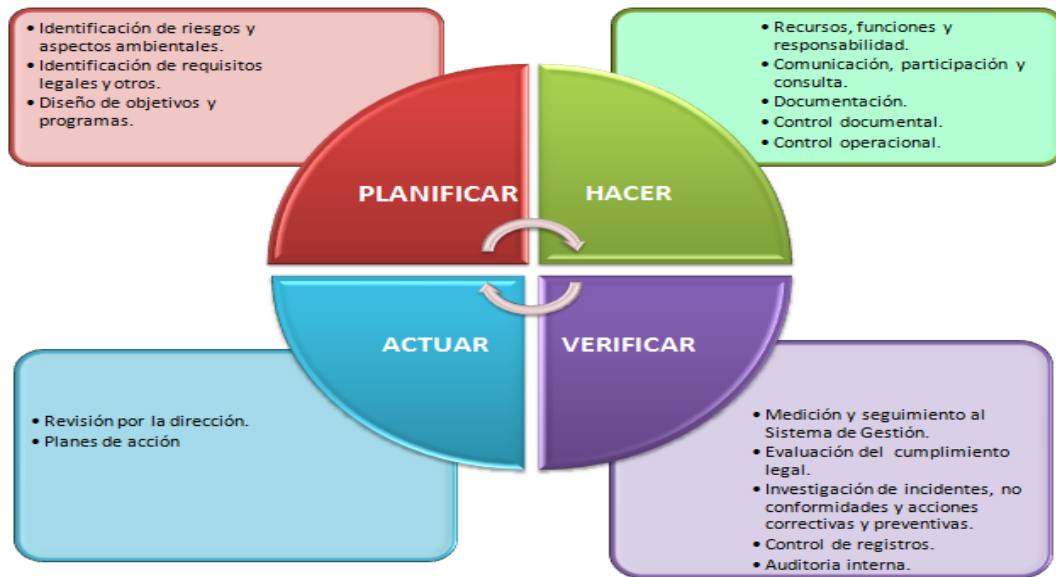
• Identificación de riesgos y aspectos ambientales.
• Identificación de requisitos legales y otros.
• Diseño de objetivos y programas.

• Recursos, funciones y responsabilidad.
• Comunicación, participación y consulta.
• Documentación.
• Control documental.
• Control operacional.

PLANIFICAR

HACER

ACTUAR

VERIFICAR

• Revisión por la dirección.
• Planes de acción

• Medición y seguimiento al Sistema de Gestión.
• Evaluación del cumplimiento legal.
• Investigación de incidentes, no conformidades y acciones correctivas y preventivas.
• Control de registros.
• Auditoria interna.